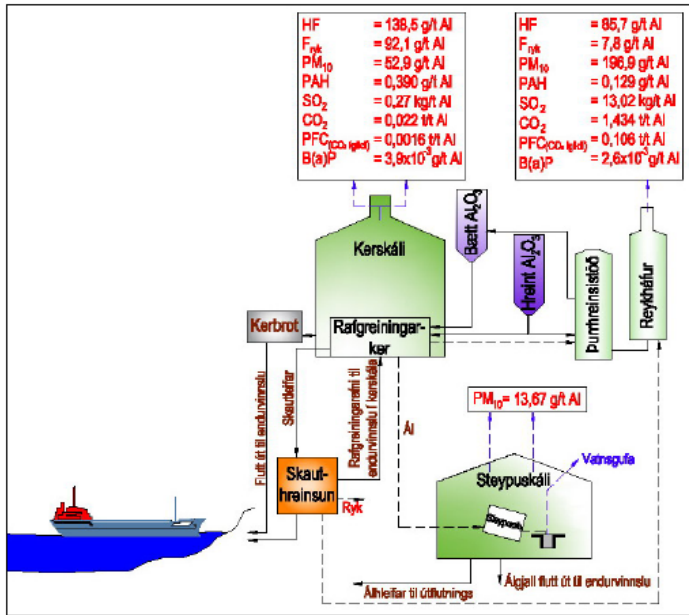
| | |
|---|---|
| HF | = 138,5 g/t Al |
| $F_{ryk}$ | = 92,1 g/t Al |
| $PM_{10}$ | = 52,9 g/t Al |
| PAH | = 0,390 g/t Al |
| $SO_2$ | = 0,27 kg/t Al |
| $CO_2$ | = 0,022 t/t Al |
| $PFC_{(CO_2\ ígildi)}$ | = 0,0016 t/t Al |
| B(a)P | = $3,9x10^{-3}$ g/t Al |

| | |
|---|---|
| HF | = 65,7 g/t Al |
| $F_{ryk}$ | = 7,8 g/t Al |
| $PM_{10}$ | = 196,9 g/t Al |
| PAH | = 0,129 g/t Al |
| $SO_2$ | = 13,02 kg/t Al |
| $CO_2$ | = 1,434 t/t Al |
| $PFC_{(CO_2\ ígildi)}$ | = 0,106 t/t Al |
| B(a)P | = $2,6x10^{-3}$ g/t Al |

Kerskáli

Bætt $Al_2O_3$

Hreint $Al_2O_3$

Þurrhreinistöð

Reykháfur

Kerbrot

Rafgreiningarker

Flutt út til endurvinnslu

Skautleifar

Rafgreiningarefni til endurvinnslu í kerskála

Ál

$PM_{10}$ = 13,67 g/t Al

Vatnsgufa

Skautហreinsun

Skauthreinsun

Ryk

Steypuskáli

Steypusk.

Álgjall flutt út til endurvinnslu

Álhleifar til útflutnings